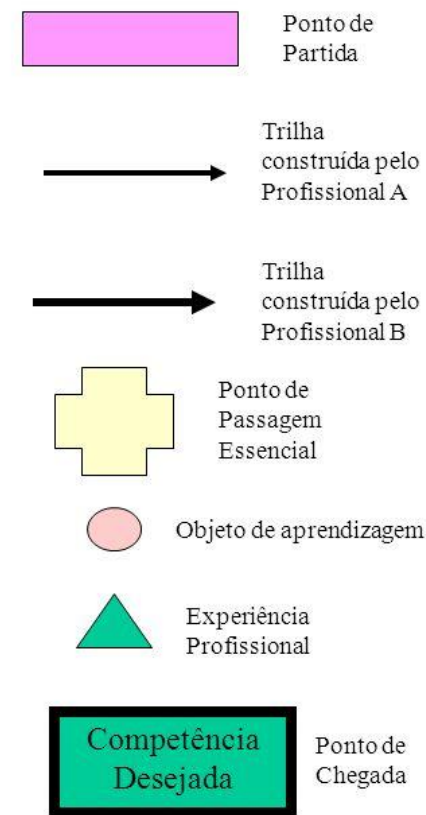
Ponto de Partida

Trilha construída pelo Profissional A

Trilha construída pelo Profissional B

Ponto de Passagem Essencial

Objeto de aprendizagem

Experiência Profissional

Competência Desejada

Ponto de Chegada